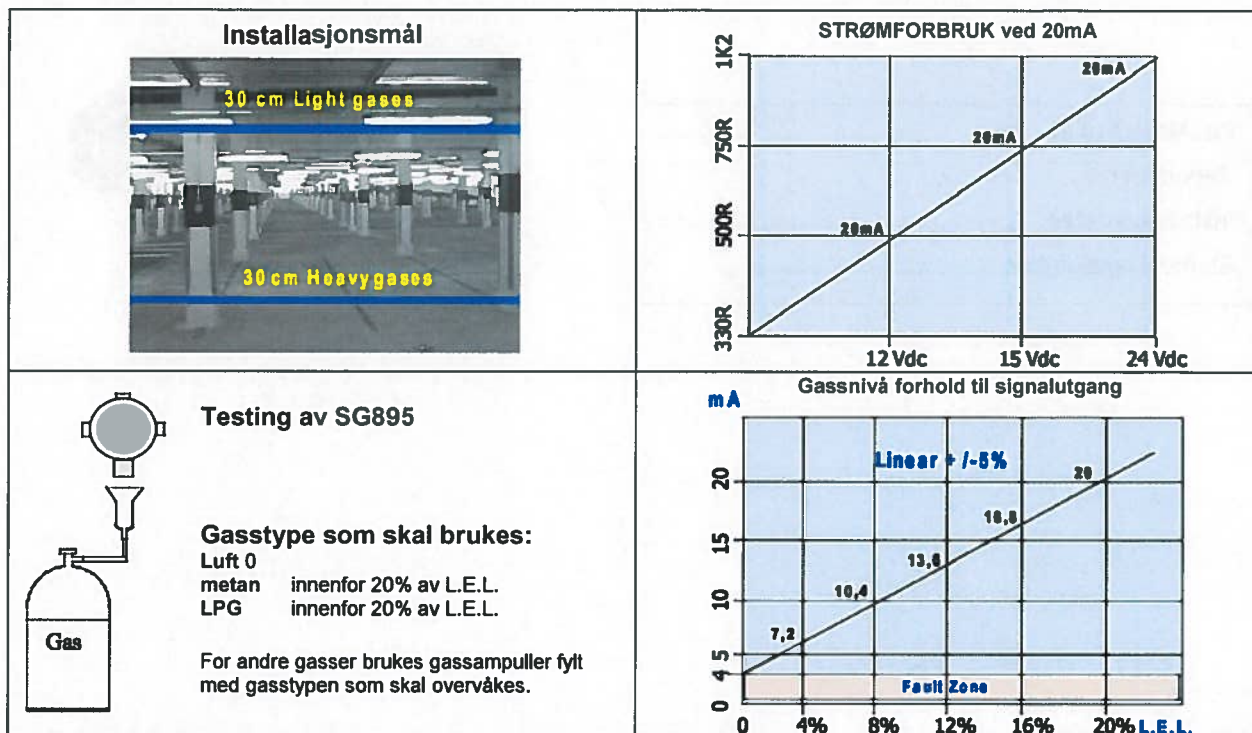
Installasjonsmål

30 cm Light gases

30 cm Heavygases

STRØMFORBRUK ved 20mA

1K2
750R
500R
330R

20mA
20mA
20mA

12 Vdc
15 Vdc
24 Vdc

Testing av SG895

Gas

Gasstype som skal brukes:
Luft 0
metan innenfor 20% av L.E.L.
LPG innenfor 20% av L.E.L.

For andre gasser brukes gassampuller fylt med gasstypen som skal overvåkes.

Gassnivå forhold til signalutgang

mA

Linear + /-5%

20
16,8
13,6
10,4
7,2

20
15
10
5
4
0

Fault Zone

0
4%
8%
12%
16%
20% L.E.L.